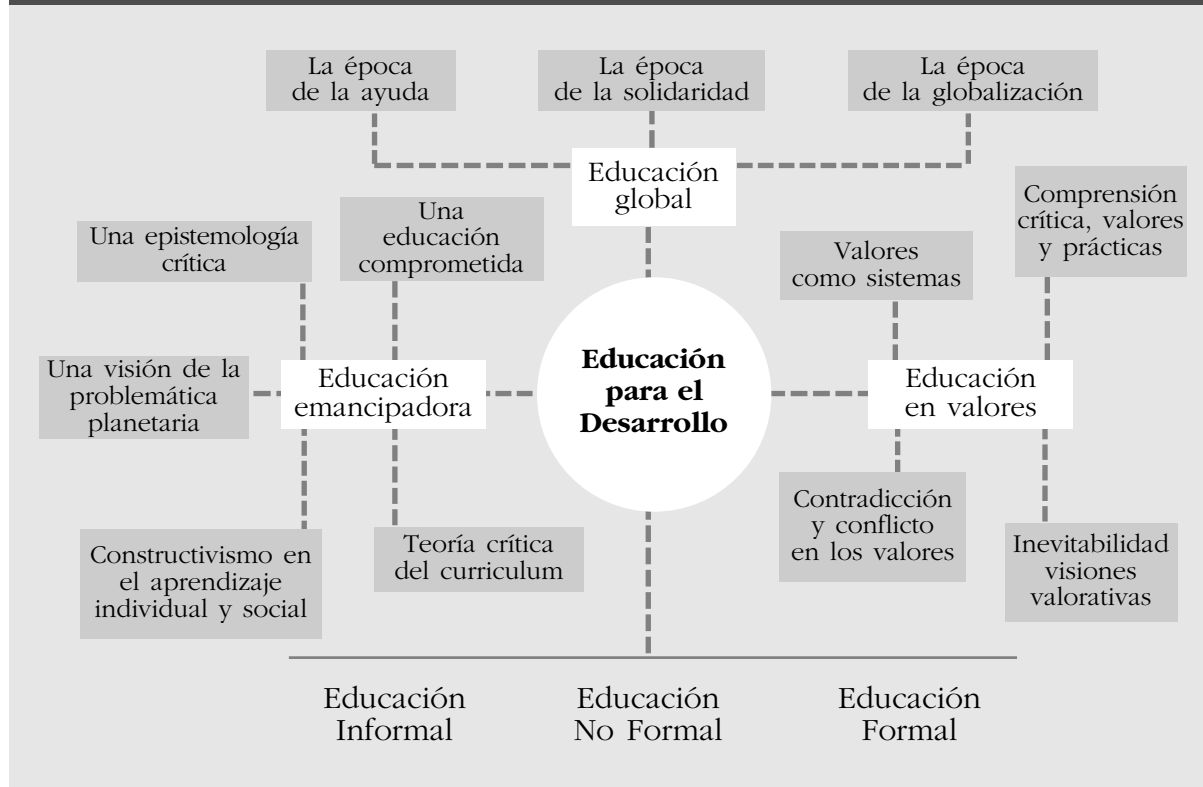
La época de la ayuda

La época de la solidaridad

La época de la globalización

Educación global

Una epistemología crítica

Una educación comprometida

Valores como sistemas

Comprensión crítica, valores y prácticas

Una visión de la problemática planetaria

Educación emancipadora

**Educación para el Desarrollo**

Educación en valores

Constructivismo en el aprendizaje individual y social

Teoría crítica del curriculum

Contradicción y conflicto en los valores

Inevitabilidad visiones valorativas

Educación Informal

Educación No Formal

Educación Formal